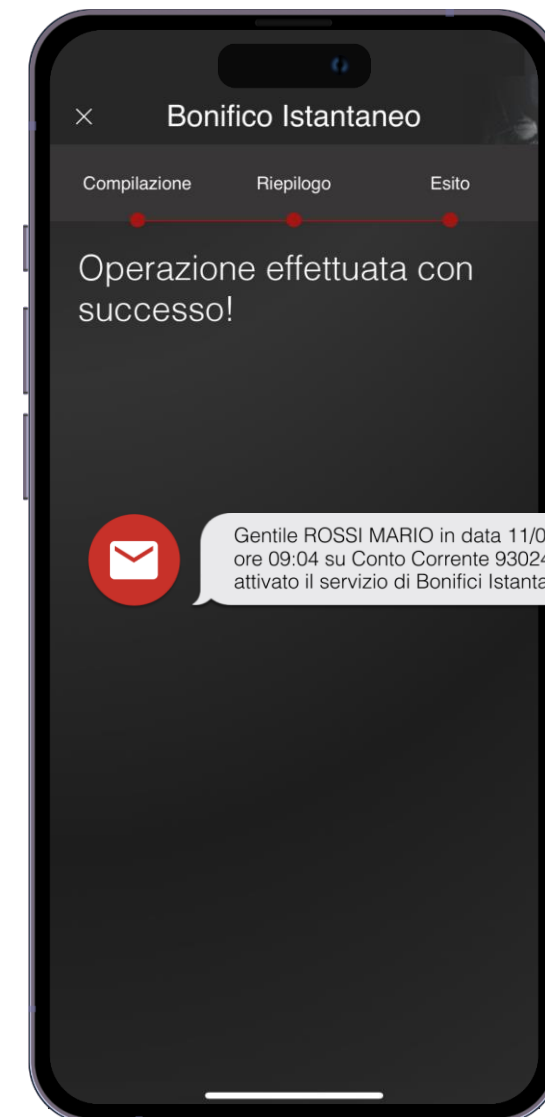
×

Bonifico Istantaneo

Compilazione

Riepilogo

Esito

Operazione effettuata con successo!

Gentile ROSSI MARIO in data 11/0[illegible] ore 09:04 su Conto Corrente 93024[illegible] attivato il servizio di Bonifici Istanta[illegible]